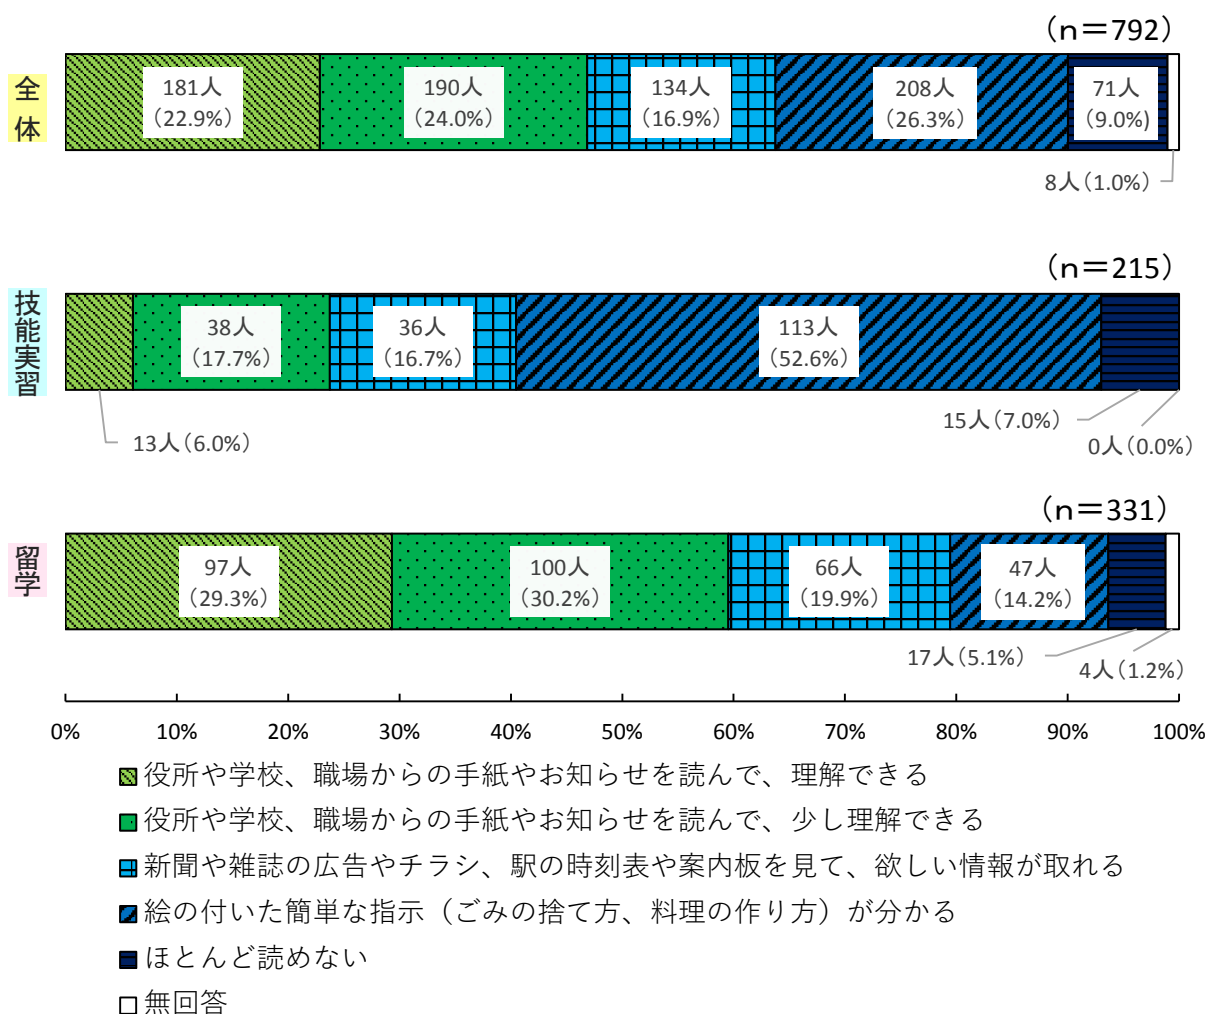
全体

（n＝792）

181人（22.9%）
190人（24.0%）
134人（16.9%）
208人（26.3%）
71人（9.0%）
8人（1.0%）

技能実習

（n＝215）

38人（17.7%）
36人（16.7%）
113人（52.6%）
13人（6.0%）
15人（7.0%）
0人（0.0%）

留学

（n＝331）

97人（29.3%）
100人（30.2%）
66人（19.9%）
47人（14.2%）
17人（5.1%）
4人（1.2%）

0%
10%
20%
30%
40%
50%
60%
70%
80%
90%
100%

役所や学校、職場からの手紙やお知らせを読んで、理解できる
役所や学校、職場からの手紙やお知らせを読んで、少し理解できる
新聞や雑誌の広告やチラシ、駅の時刻表や案内板を見て、欲しい情報が取れる
絵の付いた簡単な指示（ごみの捨て方、料理の作り方）が分かる
ほとんど読めない
無回答